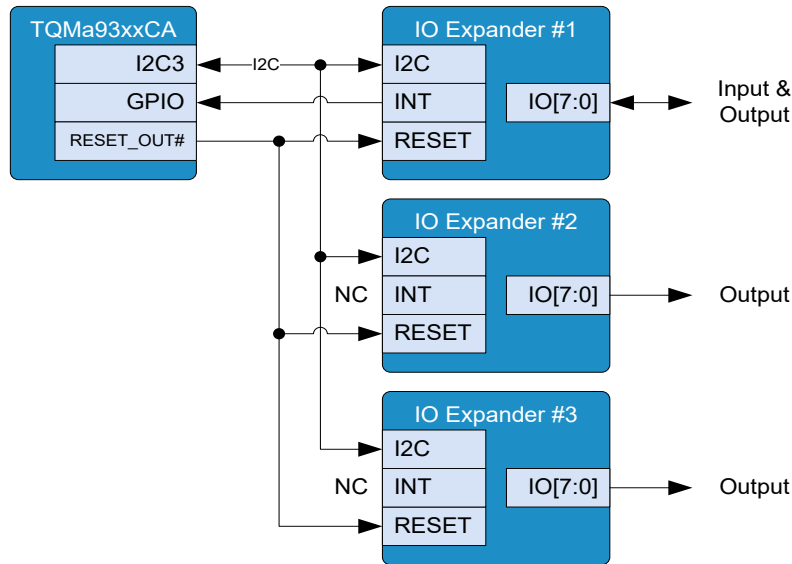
TQMa93xxCA

I2C3

GPIO

RESET_OUT#

I2C

IO Expander #1

I2C

INT

RESET

IO[7:0]

Input & Output

IO Expander #2

I2C

NC

INT

RESET

IO[7:0]

Output

IO Expander #3

I2C

NC

INT

RESET

IO[7:0]

Output